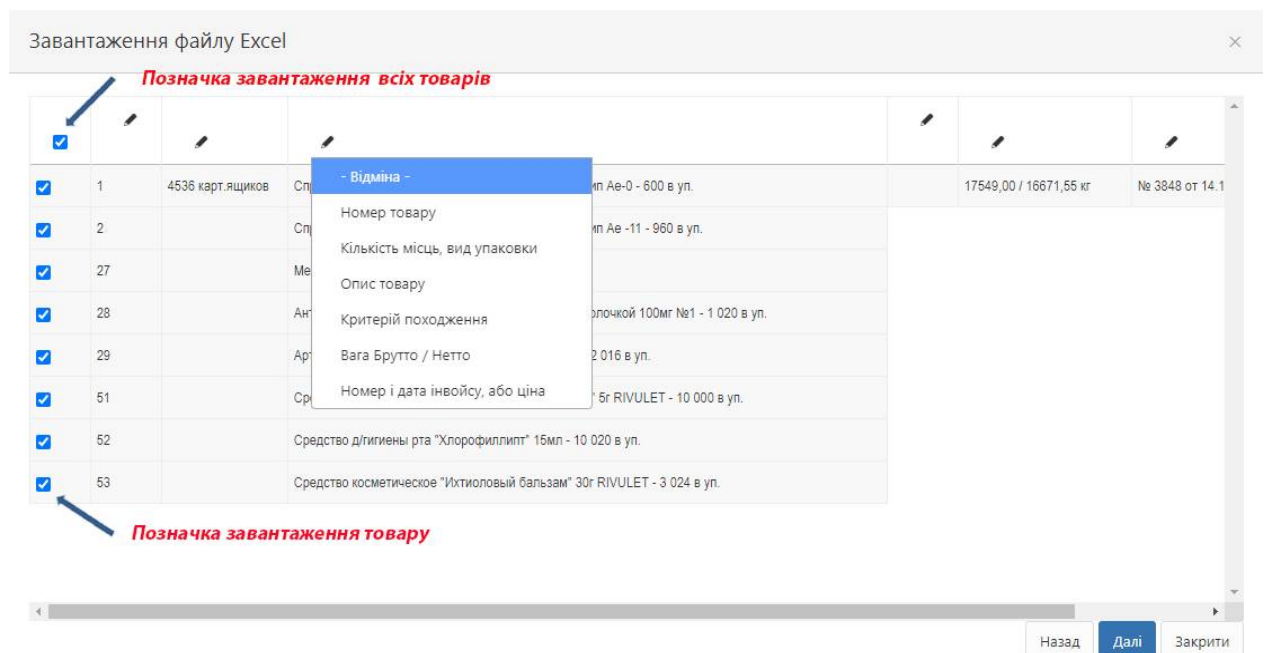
Завантаження файлу Excel

×

Позначка завантаження всіх товарів

| | | | | | | |
|---|---|---|---|---|---|---|
| 1 | 4536 карт.ящиков | Сп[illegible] ип Ае-0 - 600 в уп. | | 17549,00 / 16671,55 кг | № 3848 от 14.1 |
| 2 | | Сп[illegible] ип Ае -11 - 960 в уп. | | | |
| 27 | | Ме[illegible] | | | |
| 28 | | Ан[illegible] олочкой 100мг №1 - 1 020 в уп. | | | |
| 29 | | Ар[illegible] 2 016 в уп. | | | |
| 51 | | Ср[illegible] " 5г RIVULET - 10 000 в уп. | | | |
| 52 | | Средство д/гигиены рта "Хлорофиллипт" 15мл - 10 020 в уп. | | | |
| 53 | | Средство косметическое "Ихтиоловый бальзам" 30г RIVULET - 3 024 в уп. | | | |

- Відміна -
Номер товару
Кількість місць, вид упаковки
Опис товару
Критерій походження
Вага Брутто / Нетто
Номер і дата інвойсу, або ціна

Позначка завантаження товару

Назад
Далі
Закрити